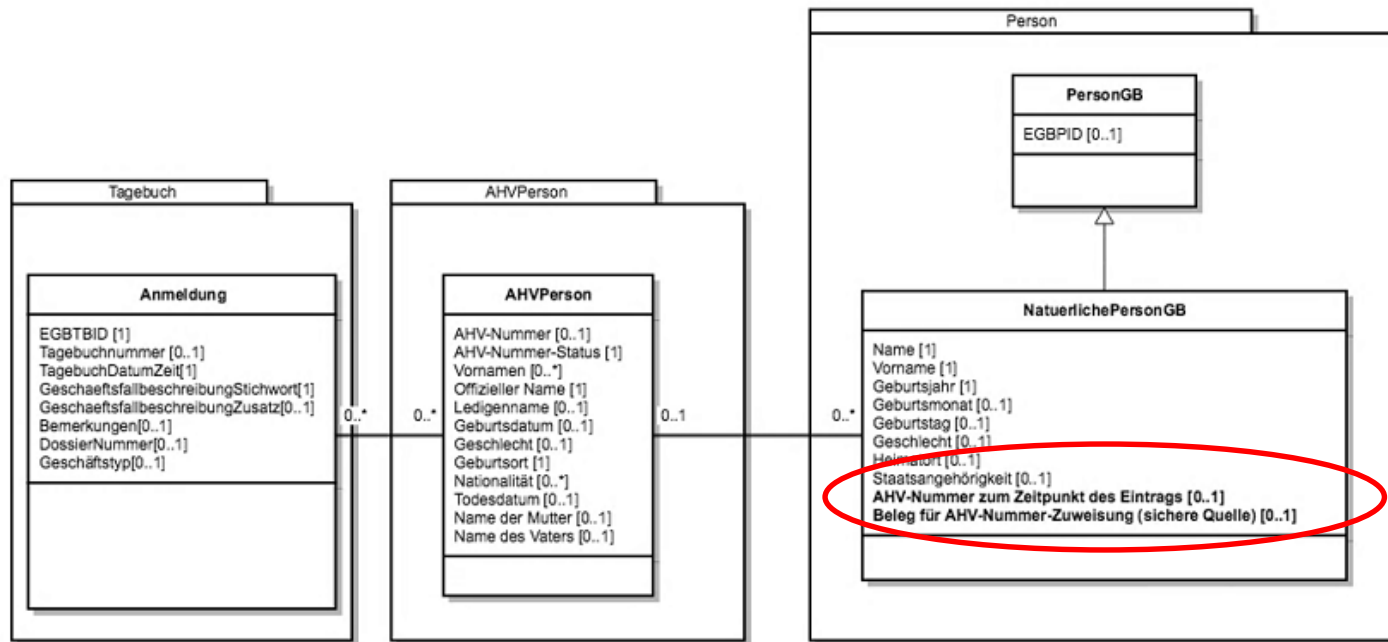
Tagebuch

Anmeldung

EGBTBID [1]
Tagebuchnummer [0..1]
TagebuchDatumZeit[1]
GeschaeftsfallbeschreibungStichwort[1]
GeschaeftsfallbeschreibungZusatz[0..1]
Bemerkungen[0..1]
DossierNummer[0..1]
Geschäftstyp[0..1]

0..*

0..*

AHVPerson

AHVPerson

AHV-Nummer [0..1]
AHV-Nummer-Status [1]
Vornamen [0..*]
Offizieller Name [1]
Ledigenname [0..1]
Geburtsdatum [0..1]
Geschlecht [0..1]
Geburtsort [1]
Nationalität [0..*]
Todesdatum [0..1]
Name der Mutter [0..1]
Name des Vaters [0..1]

0..1

0..*

Person

PersonGB

EGBPID [0..1]

NatuerlichePersonGB

Name [1]
Vorname [1]
Geburtsjahr [1]
Geburtsmonat [0..1]
Geburtstag [0..1]
Geschlecht [0..1]
Heimatort [0..1]
Staatsangehörigkeit [0..1]
**AHV-Nummer zum Zeitpunkt des Eintrags [0..1]**
**Beleg für AHV-Nummer-Zuweisung (sichere Quelle) [0..1]**